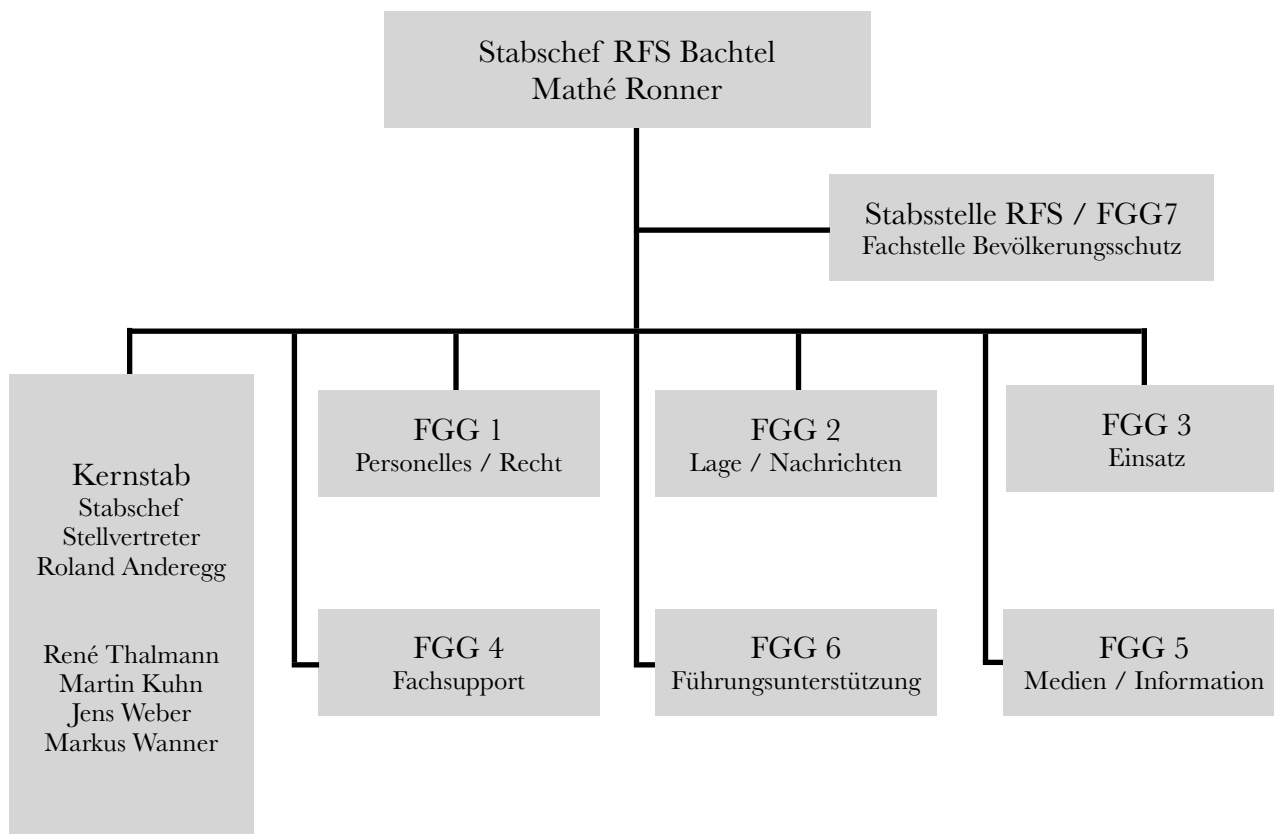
Stabschef RFS Bachtel
Mathé Ronner

Stabsstelle RFS / FGG7
Fachstelle Bevölkerungsschutz

Kernstab
Stabschef
Stellvertreter
Roland Anderegg

René Thalmann
Martin Kuhn
Jens Weber
Markus Wanner

FGG 1
Personelles / Recht

FGG 2
Lage / Nachrichten

FGG 3
Einsatz

FGG 4
Fachsupport

FGG 6
Führungsunterstützung

FGG 5
Medien / Information